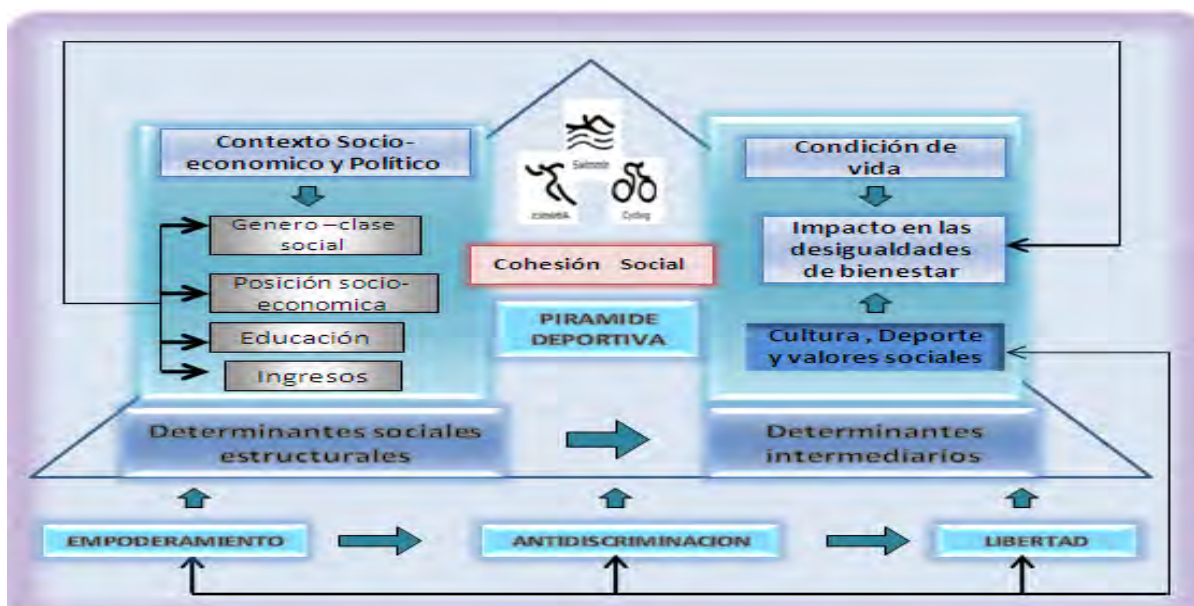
Contexto Socio-economico y Político

Genero –clase social

Posición socio-economica

Educación

Ingresos

Salmon

Atletismo

Cycling

Cohesión Social

PIRAMIDE DEPORTIVA

Condición de vida

Impacto en las desigualdades de bienestar

Cultura , Deporte y valores sociales

Determinantes sociales estructurales

Determinantes intermediarios

EMPODERAMIENTO

ANTIDISCRIMINACION

LIBERTAD